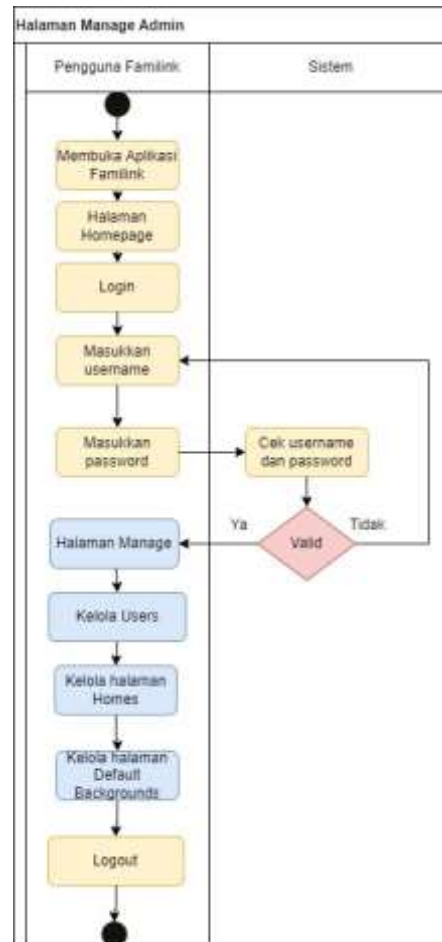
Halaman Manage Admin

Pengguna Familink

Sistem

Membuka Aplikasi Familink

Halaman Homepage

Login

Masukkan username

Masukkan password

Cek username dan password

Ya

Tidak

Valid

Halaman Manage

Kelola Users

Kelola halaman Homes

Kelola halaman Default Backgrounds

Logout